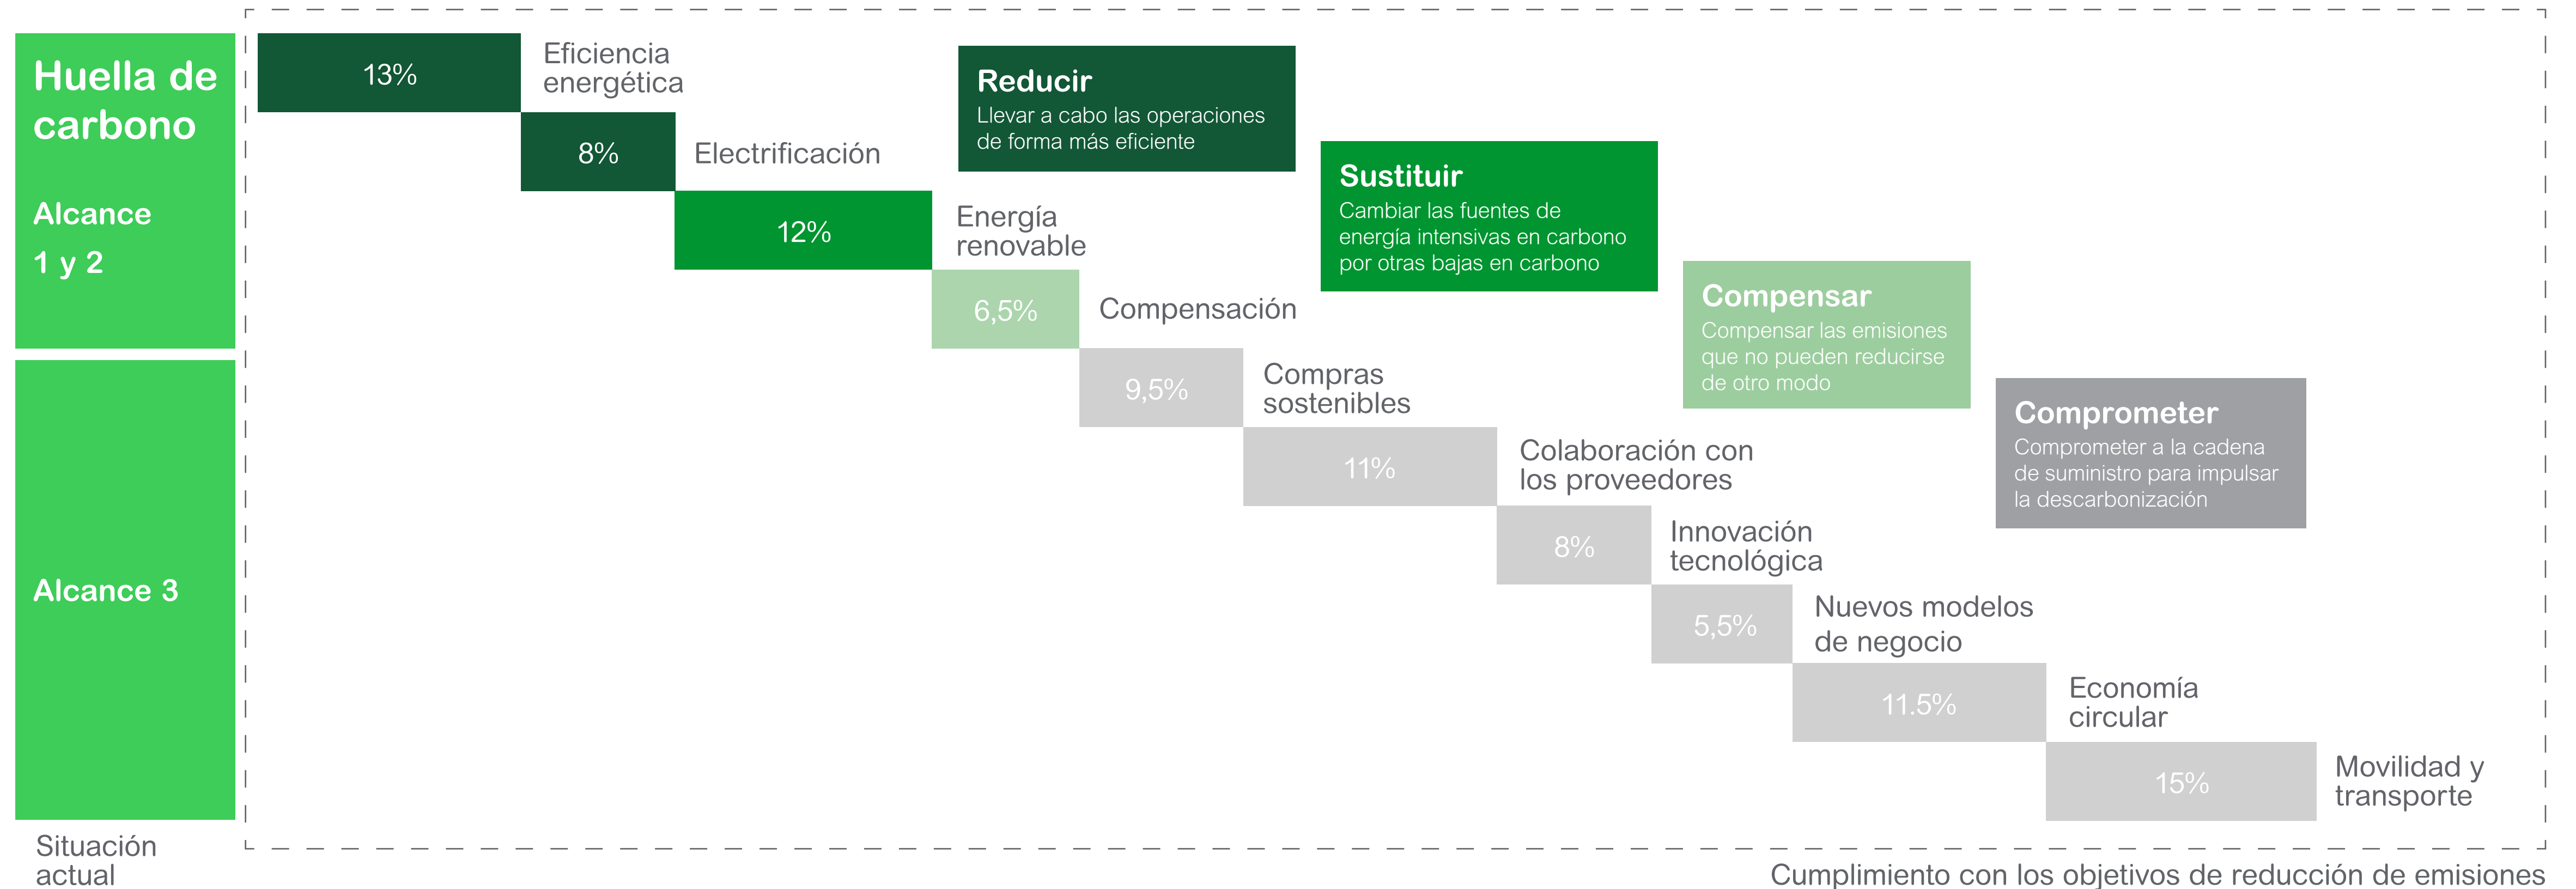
Huella de carbono

Alcance 1 y 2

Alcance 3

Situación actual

13%
Eficiencia energética

8%
Electrificación

12%
Energía renovable

6,5%
Compensación

9,5%
Compras sostenibles

11%
Colaboración con los proveedores

8%
Innovación tecnológica

5,5%
Nuevos modelos de negocio

11.5%
Economía circular

15%
Movilidad y transporte

Reducir
Llevar a cabo las operaciones de forma más eficiente

Sustituir
Cambiar las fuentes de energía intensivas en carbono por otras bajas en carbono

Compensar
Compensar las emisiones que no pueden reducirse de otro modo

Comprometer
Comprometer a la cadena de suministro para impulsar la descarbonización

Cumplimiento con los objetivos de reducción de emisiones